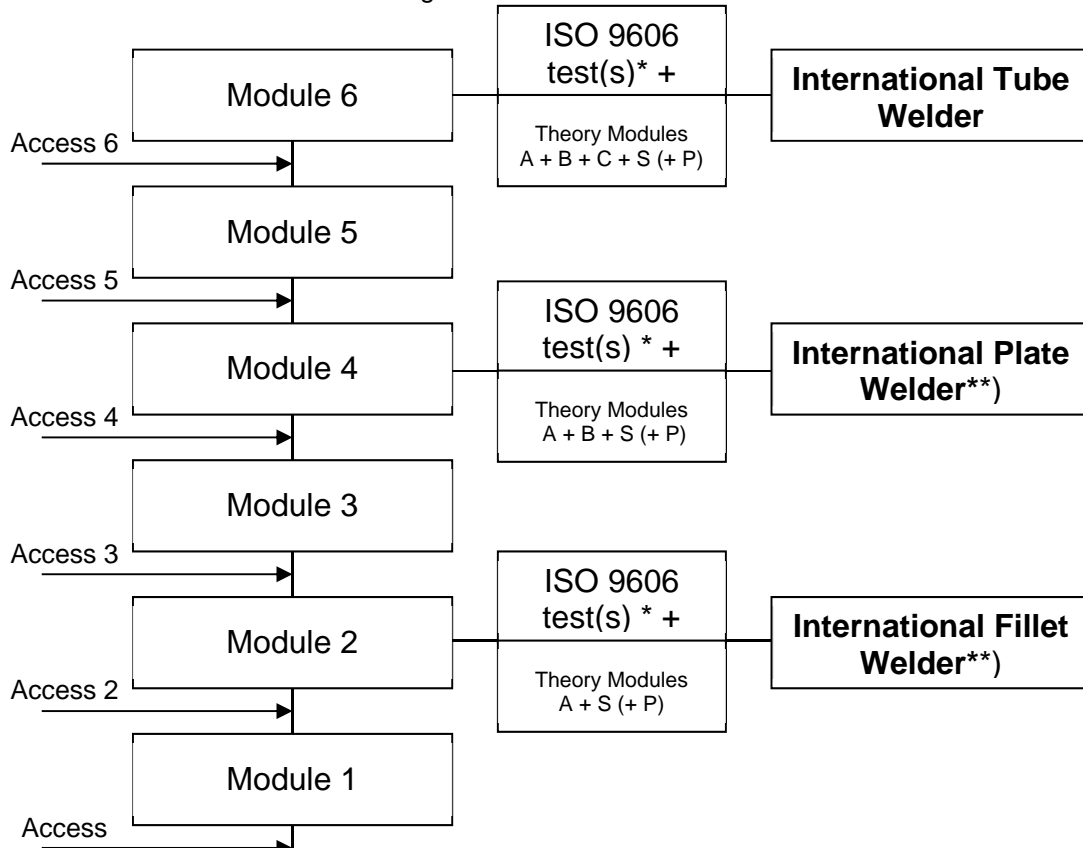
Module 6

ISO 9606 test(s)* +

Theory Modules A + B + C + S (+ P)

International Tube Welder

Access 6

Module 5

Access 5

Module 4

ISO 9606 test(s) * +

Theory Modules A + B + S (+ P)

International Plate Welder**)

Access 4

Module 3

Access 3

Module 2

ISO 9606 test(s) * +

Theory Modules A + S (+ P)

International Fillet Welder**)

Access 2

Module 1

Access